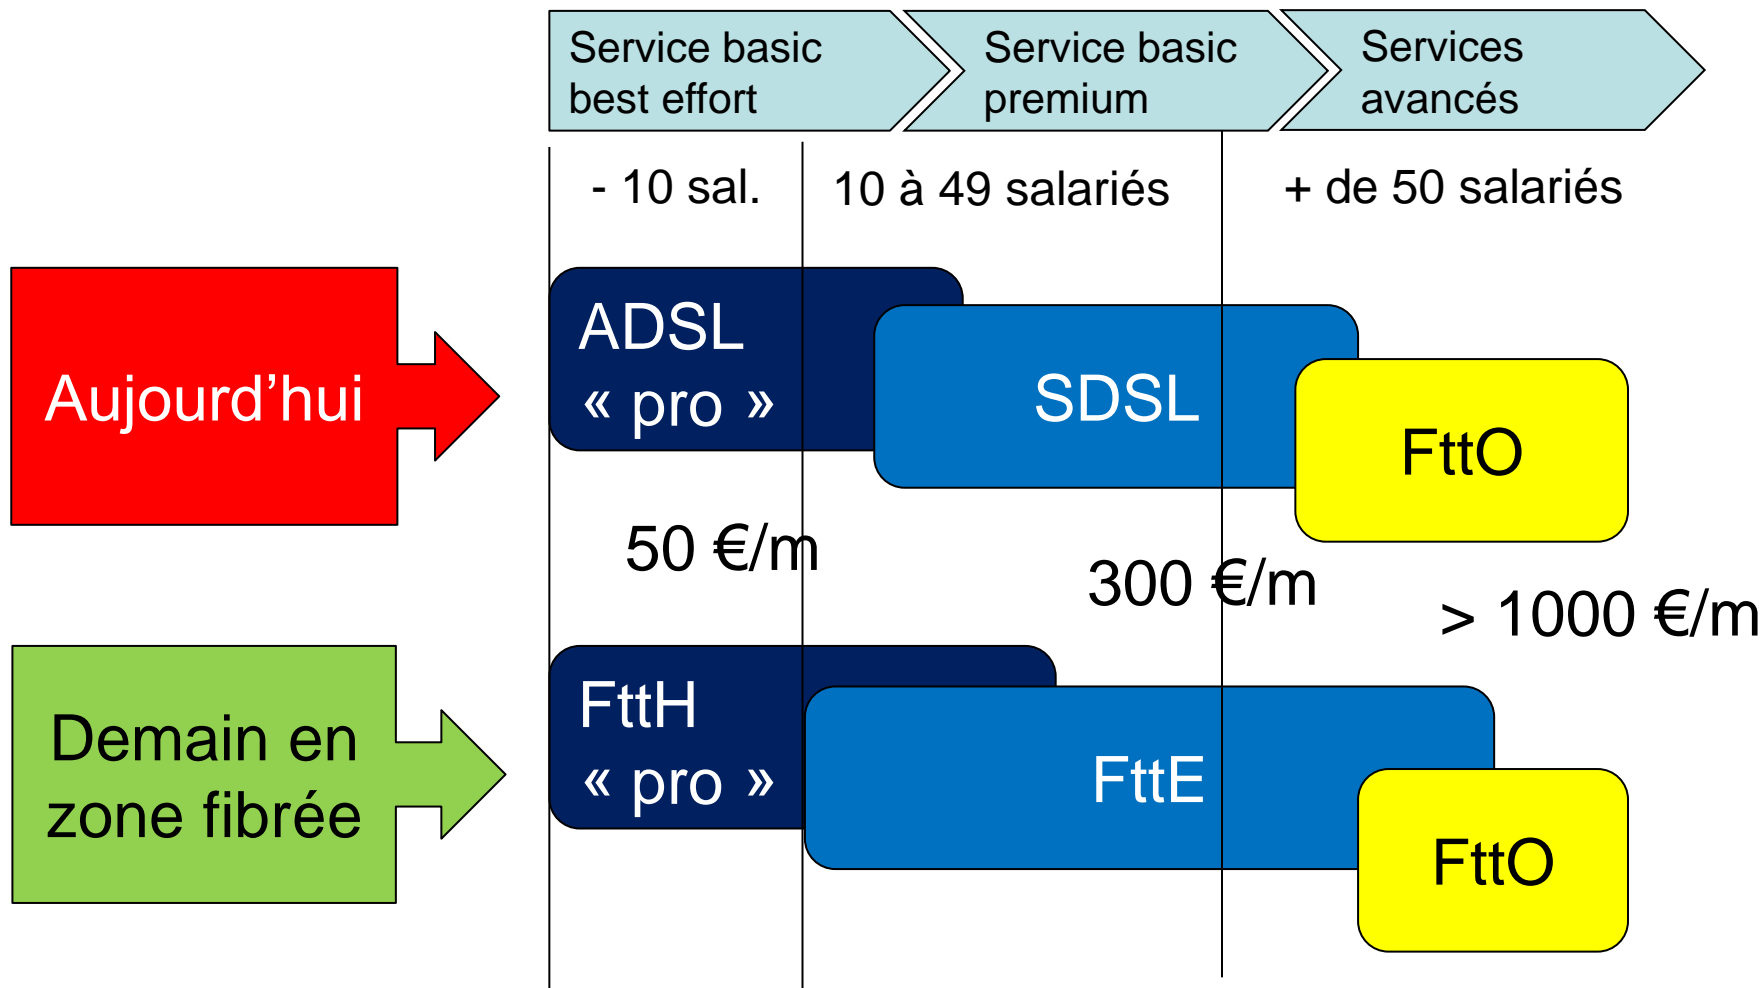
Service basic best effort

Service basic premium

Services avancés

- 10 sal.

10 à 49 salariés

+ de 50 salariés

Aujourd’hui

ADSL « pro »

SDSL

FttO

50 €/m

300 €/m

> 1000 €/m

Demain en zone fibrée

FttH « pro »

FttE

FttO